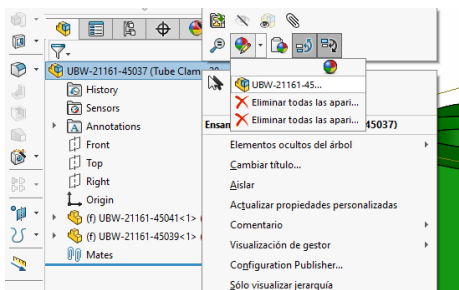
UBW-21161-45037 (Tube Clam
History
Sensors
Annotations
Front
Top
Right
Origin
(f) UBW-21161-45041<1>
(f) UBW-21161-45039<1>
Mates

UBW-21161-45...
Eliminar todas las apari...
Eliminar todas las apari...

Ensam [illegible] 45037)
Elementos ocultos del árbol
Cambiar título...
Aislar
Actualizar propiedades personalizadas
Comentario
Visualización de gestor
Configuration Publisher...
Sólo visualizar jerarquía